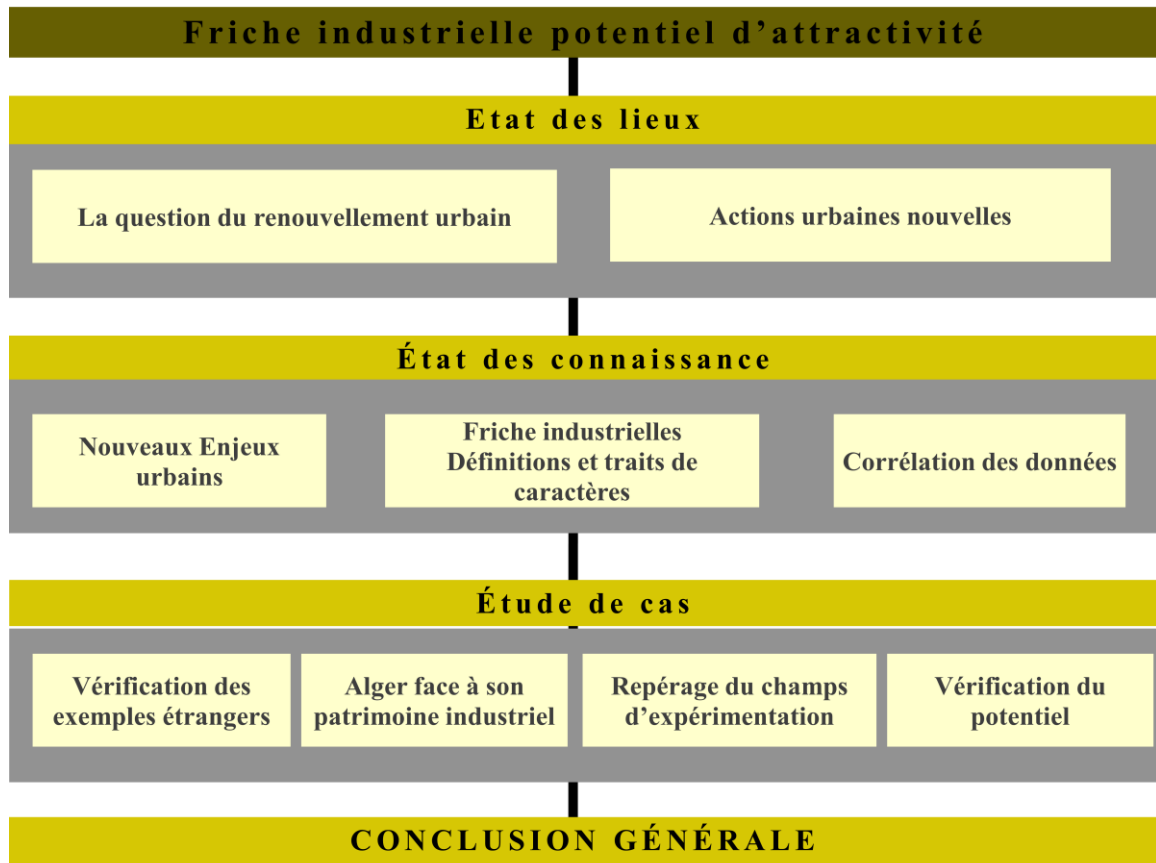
Friche industrielle potentiel d’attractivité

Etat des lieux

La question du renouvellement urbain

Actions urbaines nouvelles

État des connaissance

Nouveaux Enjeux urbains

Friche industrielles Définitions et traits de caractères

Corrélation des données

Étude de cas

Vérification des exemples étrangers

Alger face à son patrimoine industriel

Repérage du champs d’expérimentation

Vérification du potentiel

CONCLUSION GÉNÉRALE